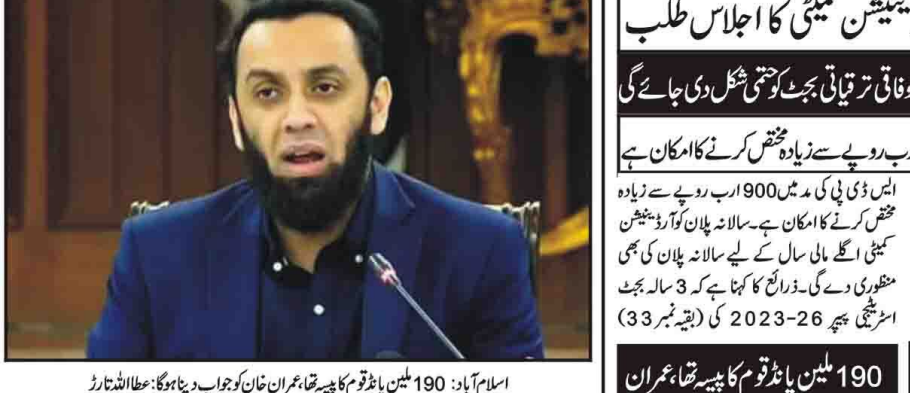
ینیشن کمیٹی کا اجلاس طلب

وفاقی ترقیاتی بجٹ کو حتمی شکل دی جائے گی

رب روپے سے زیادہ مختص کرنے کا امکان ہے

ایس ڈی پی کی مد میں 900 ارب روپے سے زیادہ مختص کرنے کا امکان ہے۔ سالانہ پلان کوآرڈینیشن کمیٹی اگلے مالی سال کے لیے سالانہ پلان کی بھی منظوری دے گی۔ ذرائع کا کہنا ہے کہ 3 سالہ بجٹ اسٹریٹجی پیپر 26-2023 کی (بقیہ نمبر 33)

190 ملین پاؤنڈ قوم کا پیسہ تھا، عمران

اسلام آباد: 190 ملین پاؤنڈ قوم کا پیسہ تھا، عمران خان کو جواب دینا ہوگا: عطا اللہ تارڑ